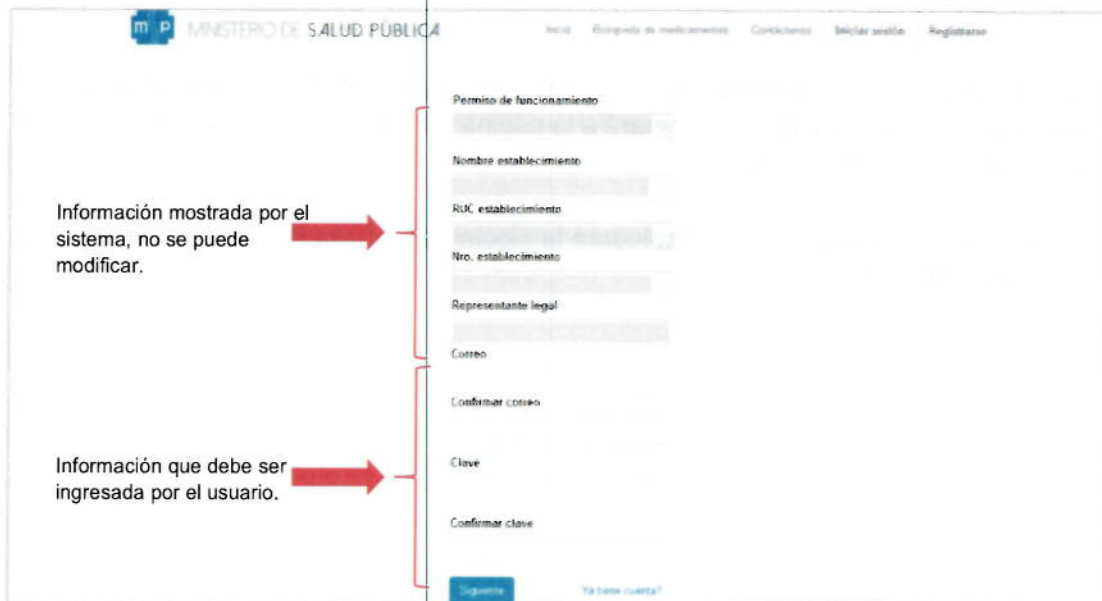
m p MINISTERIO DE SALUD PÚBLICA

Inicio Búsqueda de medicamentos Contáctenos Iniciar sesión Registrarse

Permiso de funcionamiento

Nombre establecimiento

RUC establecimiento

Nro. establecimiento

Representante legal

Correo

Confirmar correo

Clave

Confirmar clave

Siguiente

Ya tiene cuenta?

Información mostrada por el sistema, no se puede modificar.

Información que debe ser ingresada por el usuario.